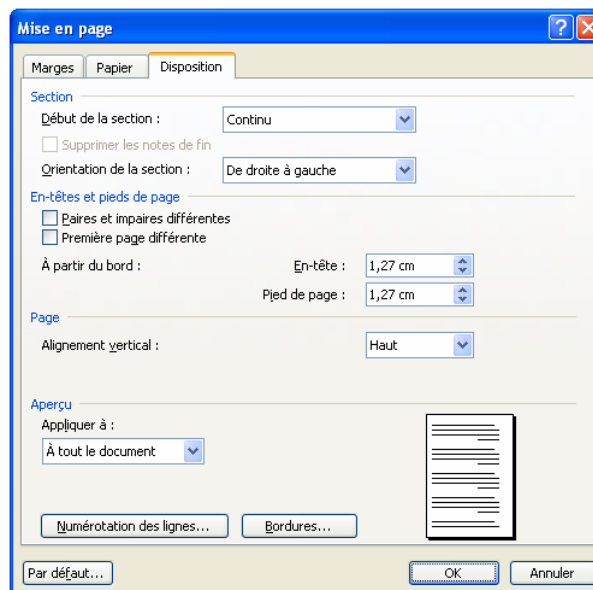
Mise en page

Marges
Papier
Disposition

Section
Début de la section :
Continu
Supprimer les notes de fin
Orientation de la section :
De droite à gauche

En-têtes et pieds de page
Paires et impaires différentes
Première page différente
À partir du bord :
En-tête :
1,27 cm
Pied de page :
1,27 cm

Page
Alignement vertical :
Haut

Aperçu
Appliquer à :
À tout le document

Numérotation des lignes...
Bordures...

Par défaut...
OK
Annuler